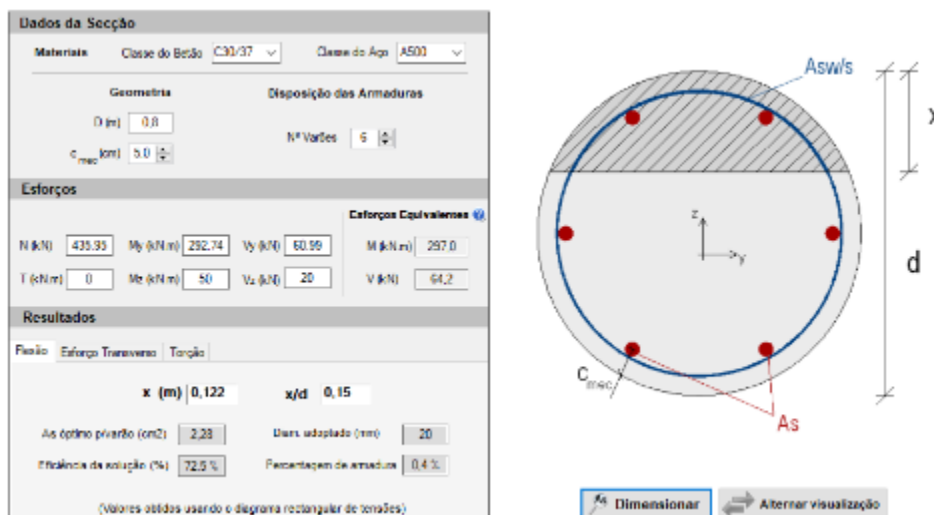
Dados da Secção

Materiais Classe do Betão C30/37 Classe do Aço A500

Geometria

D (m) 0,8

$c_{mec}$ (cm) 5.0

Disposição das Armaduras

Nº Varões 6

Esforços

Esforços Equivalentes

N (kN) 435.35 My (kN.m) 292.74 Vy (kN) 60.99 M (kN.m) 297.0

T (kN.m) 0 Mz (kN.m) 50 Vz (kN) 20 V (kN) 64.2

Resultados

Flexão Esforço Transverso Torção

x (m) 0,122 x/d 0,15

As óptimo p/varão (cm2) 2,28 Diam. adoptado (mm) 20

Eficiência da solução (%) 72.5 % Percentagem de armadura 0.4 %

(Valores obtidos usando o diagrama rectangular de tensões)

Asw/s

x

z

y

d

$c_{mec}$

As

Dimensionar Alternar visualização